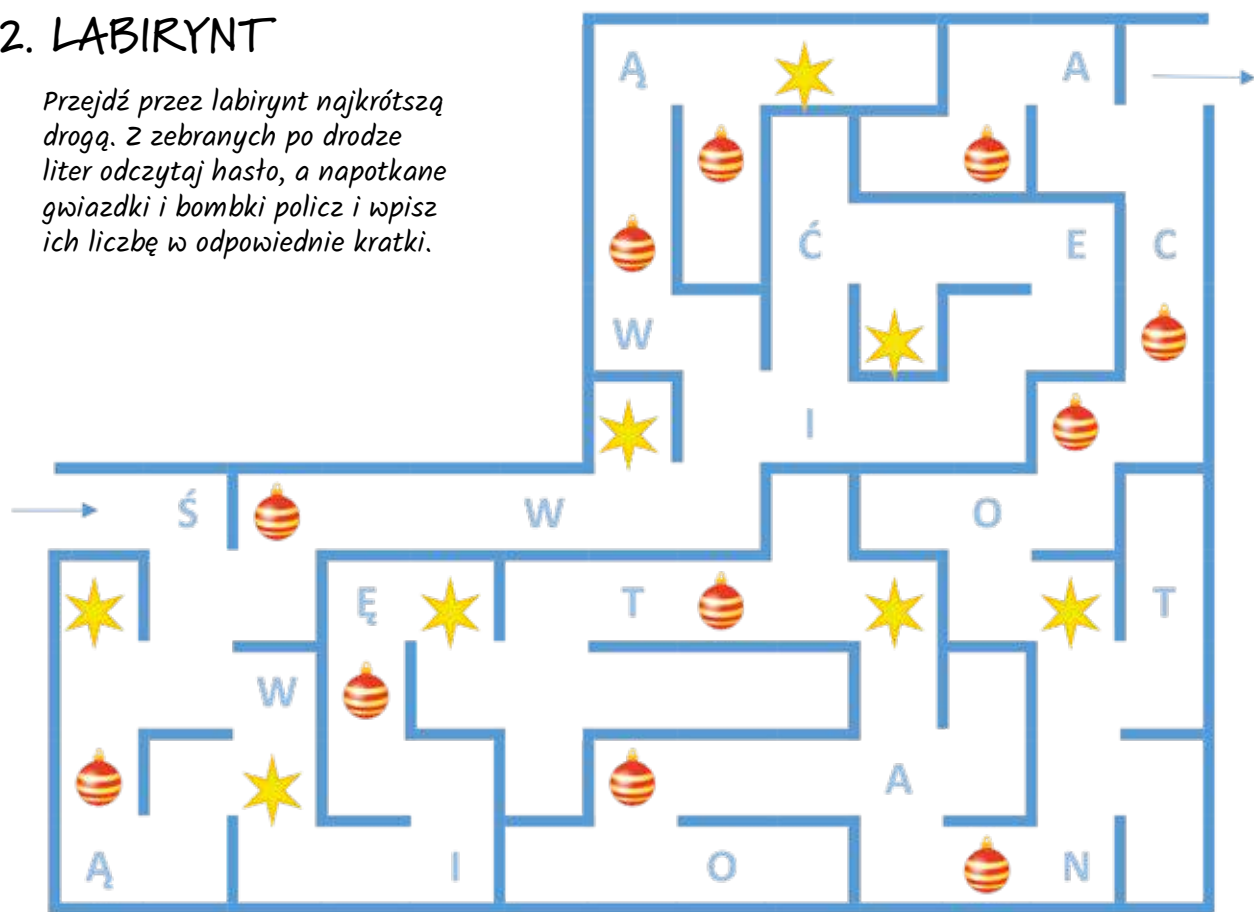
2. LABIRYNT

Przejdź przez labirynt najkrótszą drogą. Z zebranych po drodze liter odczytaj hasło, a napotkane gwiazdki i bombki policz i wpisz ich liczbę w odpowiednie kratki.

Ą
A
Ć
E
C
W
I
Ś
W
O
Ę
T
T
W
A
Ą
I
O
N